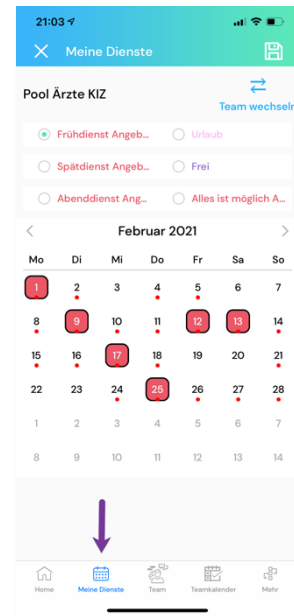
21:03

Meine Dienste

Pool Ärzte KIZ

Team wechseln

Frühdienst Angeb...
Urlaub
Spätdienst Angeb...
Frei
Abenddienst Ang...
Alles ist möglich A...

Februar 2021

| Mo | Di | Mi | Do | Fr | Sa | So |
|---|---|---|---|---|---|---|
| 1 | 2 | 3 | 4 | 5 | 6 | 7 |
| 8 | 9 | 10 | 11 | 12 | 13 | 14 |
| 15 | 16 | 17 | 18 | 19 | 20 | 21 |
| 22 | 23 | 24 | 25 | 26 | 27 | 28 |
| 1 | 2 | 3 | 4 | 5 | 6 | 7 |
| 8 | 9 | 10 | 11 | 12 | 13 | 14 |

Home
Meine Dienste
Team
Teamkalender
Mehr